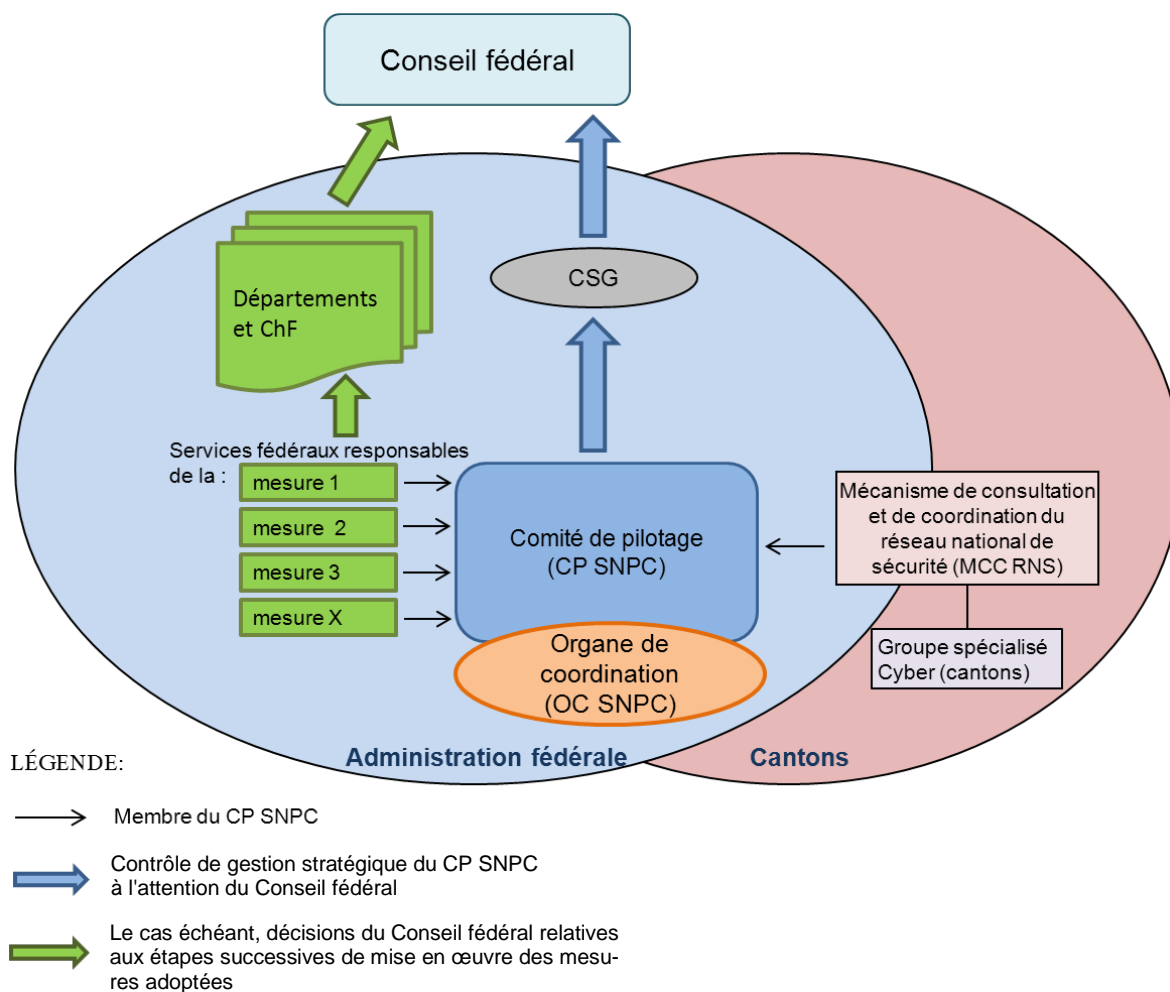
Conseil fédéral

CSG

Départements et ChF

Services fédéraux responsables de la :

mesure 1

mesure 2

mesure 3

mesure X

Comité de pilotage (CP SNPC)

Organe de coordination (OC SNPC)

Mécanisme de consultation et de coordination du réseau national de sécurité (MCC RNS)

Groupe spécialisé Cyber (cantons)

Administration fédérale

Cantons

LÉGENDE:

Membre du CP SNPC

Contrôle de gestion stratégique du CP SNPC à l'attention du Conseil fédéral

Le cas échéant, décisions du Conseil fédéral relatives aux étapes successives de mise en œuvre des mesures adoptées